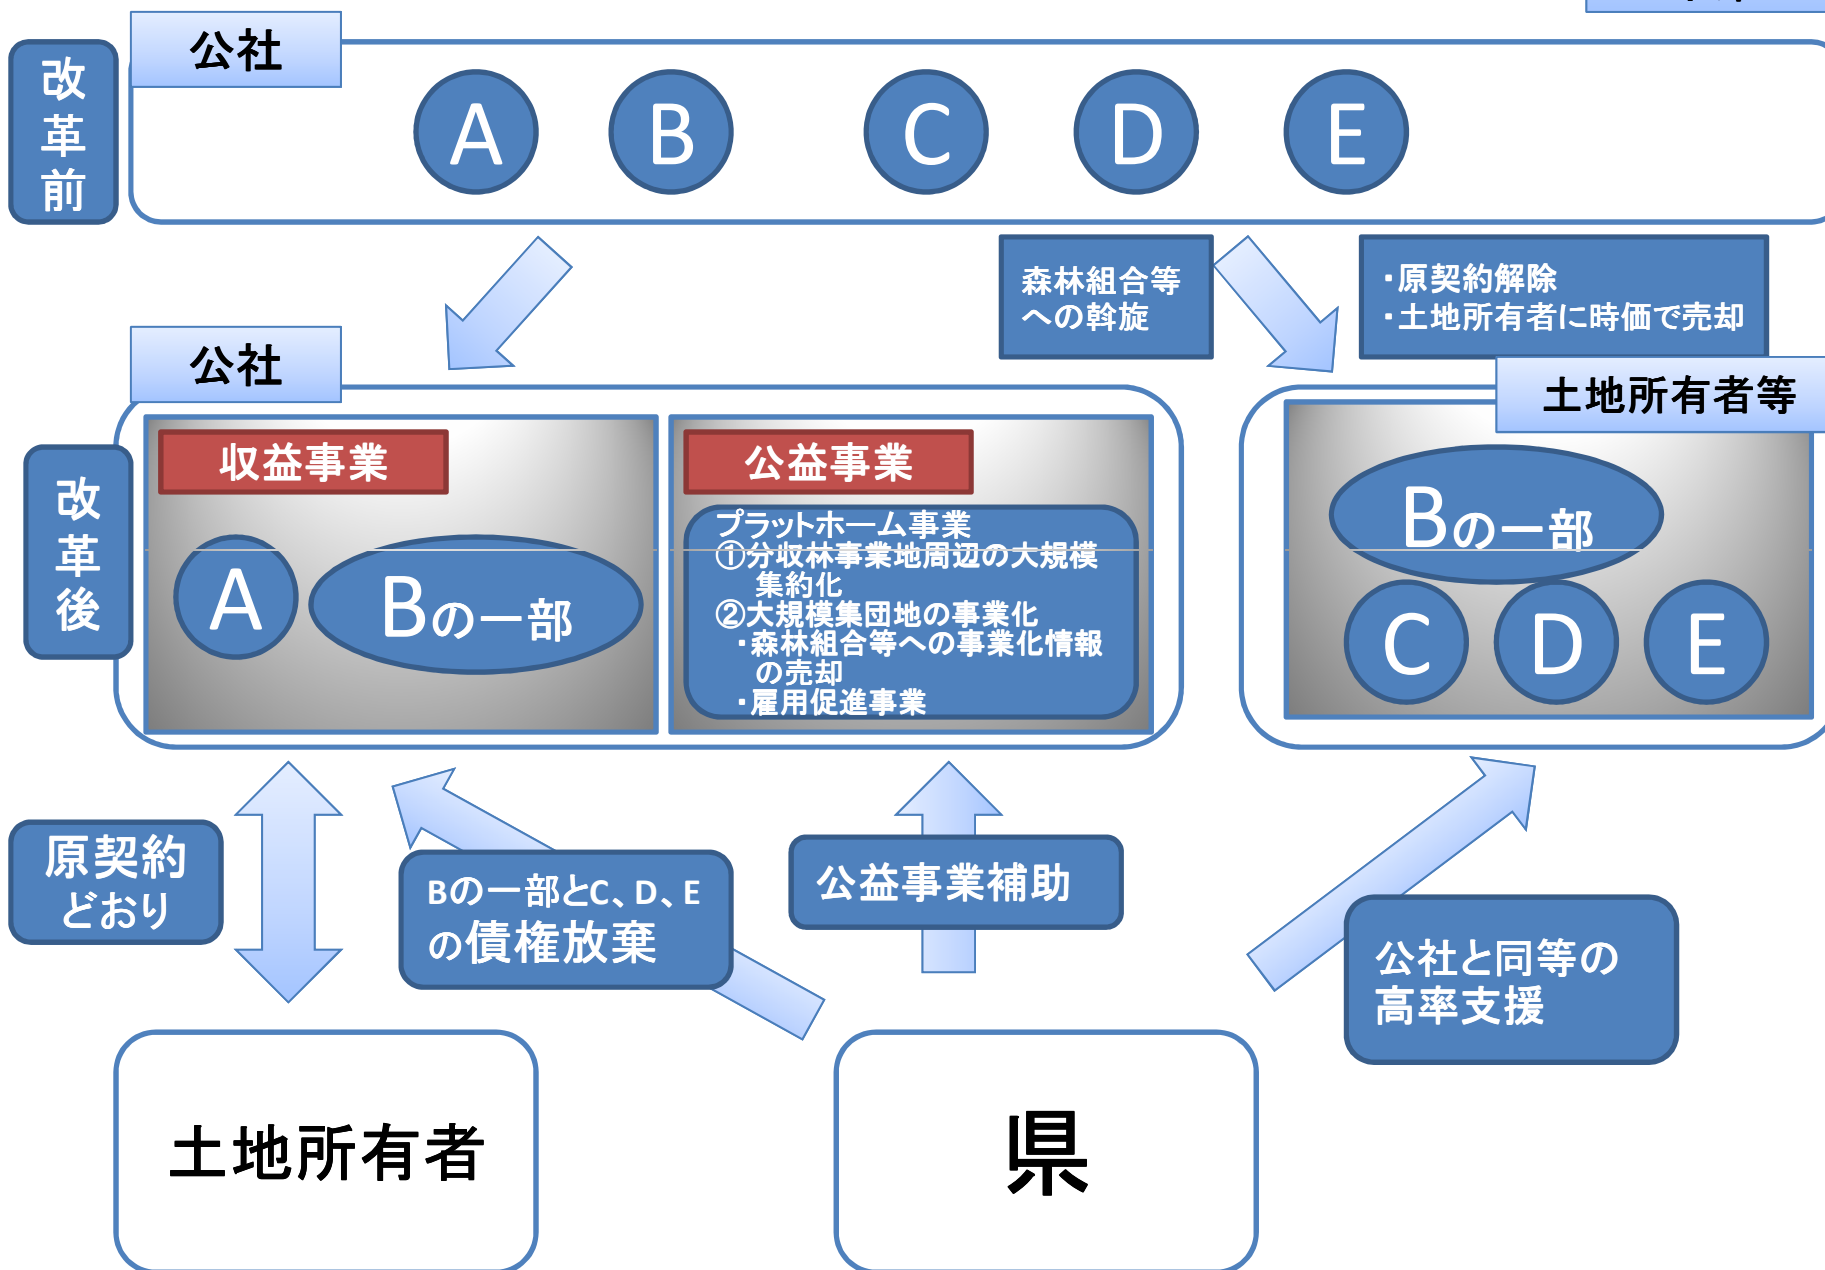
改革前

公社

A B C D E

森林組合等への斡旋

・原契約解除
・土地所有者に時価で売却

改革後

公社

収益事業

A

Bの一部

公益事業

プラットホーム事業
①分収林事業地周辺の大規模集約化
②大規模集団地の事業化
・森林組合等への事業化情報の売却
・雇用促進事業

土地所有者等

Bの一部

C D E

原契約どおり

Bの一部とC、D、Eの債権放棄

公益事業補助

公社と同等の高率支援

土地所有者

県